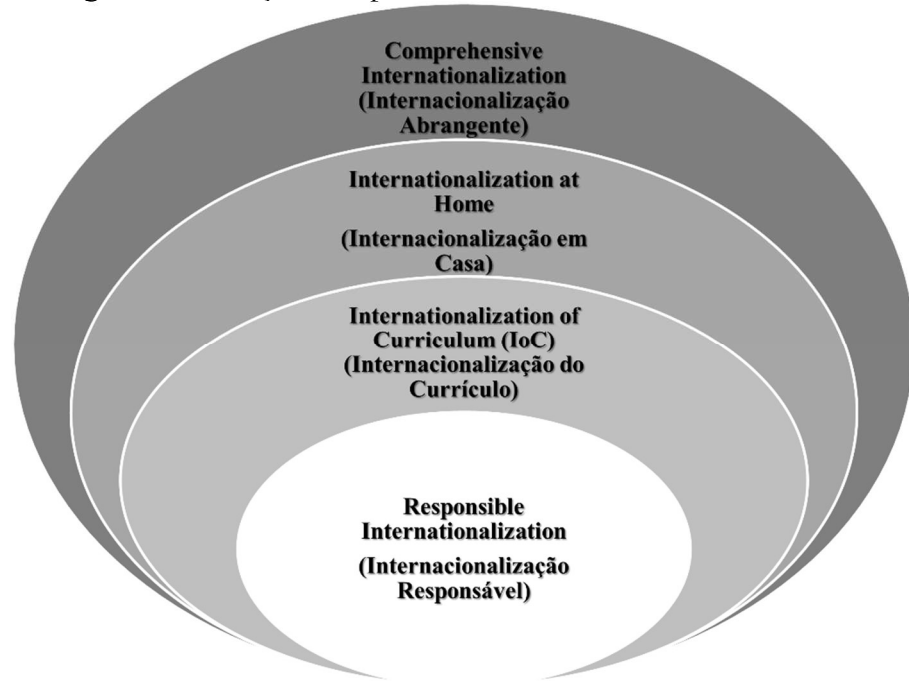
Comprehensive Internationalization (Internacionalização Abrangente)

Internationalization at Home

(Internacionalização em Casa)

Internationalization of Curriculum (IoC) (Internacionalização do Currículo)

Responsible Internationalization

(Internacionalização Responsável)